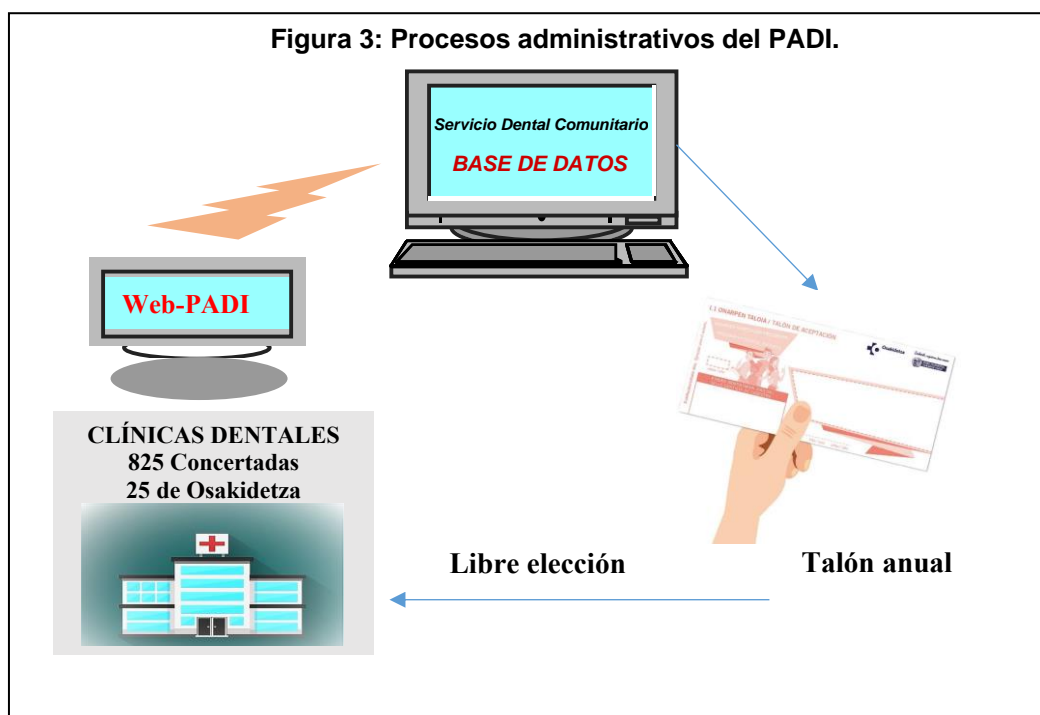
Figura 3: Procesos administrativos del PADI.

Servicio Dental Comunitario

BASE DE DATOS

Web-PADI

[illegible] ONARPEN TALOIA / TALÓN DE ACEPTACIÓN

Osakidetza

CLÍNICAS DENTALES
825 Concertadas
25 de Osakidetza

Libre elección

Talón anual